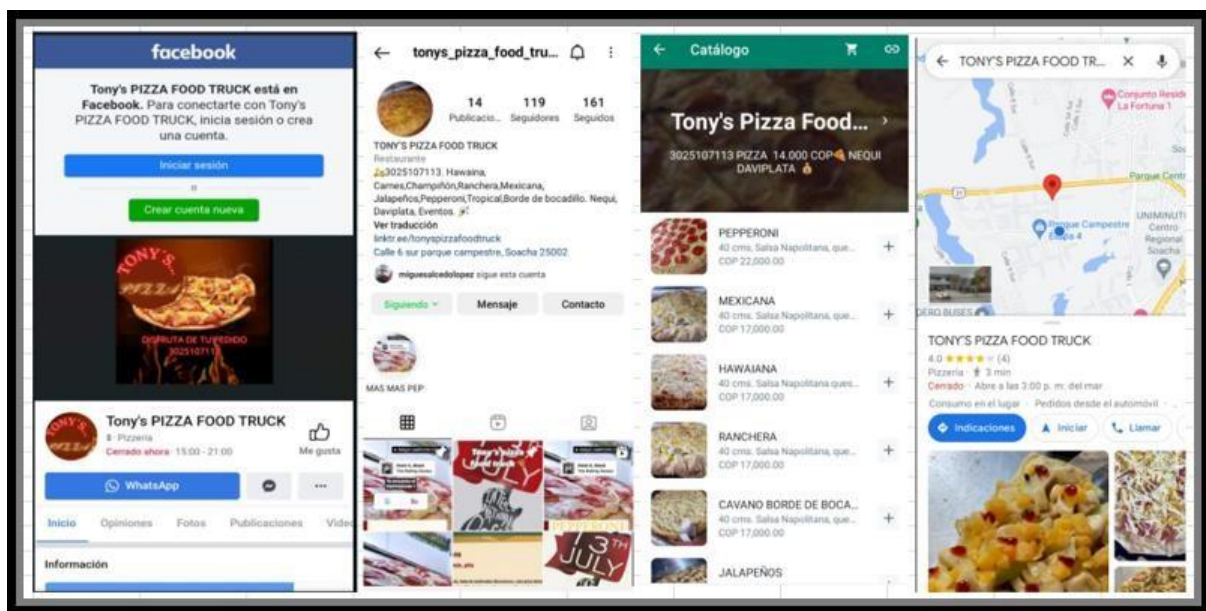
facebook

Tony's PIZZA FOOD TRUCK está en Facebook. Para conectarte con Tony's PIZZA FOOD TRUCK, inicia sesión o crea una cuenta.

Iniciar sesión

o

Crear cuenta nueva

TONY'S PIZZA

DISFRUTA DE TU PEDIDO 302510711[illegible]

Tony's PIZZA FOOD TRUCK
Pizzería
Cerrado ahora · 15:00 - 21:00
Me gusta

WhatsApp

Inicio Opiniones Fotos Publicaciones Video

Información

tonys_pizza_food_tru...

14 Publicacio...
119 Seguidores
161 Seguidos

TONY'S PIZZA FOOD TRUCK
Restaurante
3025107113. Hawaina, Carnes,Champiñón,Ranchera,Mexicana, Jalapeños,Pepperoni,Tropical,Borde de bocadillo. Nequi, Daviplata, Eventos.
Ver traducción
linktr.ee/tonyspizzafoodtruck
Calle 6 sur parque campestre, Soacha 25002

miguesalcedolopez sigue esta cuenta

Siguiendo
Mensaje
Contacto

MAS MAS PEP

3TH JULY
PEPPERONI
JULY

Catálogo

Tony's Pizza Food...

3025107113 PIZZA 14.000 COP NEQUI DAVIPLATA

PEPPERONI
40 cms. Salsa Napolitana, que...
COP 22.000,00

MEXICANA
40 cms. Salsa Napolitana, que...
COP 17.000,00

HAWAIANA
40 cms. Salsa Napolitana ques...
COP 17.000,00

RANCHERA
40 cms. Salsa Napolitana, que...
COP 17.000,00

CAVANO BORDE DE BOCA...
40 cms. Salsa Napolitana, que...
COP 17.000,00

JALAPEÑOS

TONY'S PIZZA FOOD TR...

Conjunto Resid La Fortuna 1
Parque Centr
Parque Campestre Etapa 4
UNIMINUTO Centro Regional Soacha
DERO BUSES

TONY'S PIZZA FOOD TRUCK
4.0 ★★★★☆ (4)
Pizzería · 3 min
Cerrado · Abre a las 3:00 p. m. del mar
Consumo en el lugar · Pedidos desde el automóvil

Indicaciones
Iniciar
Llamar